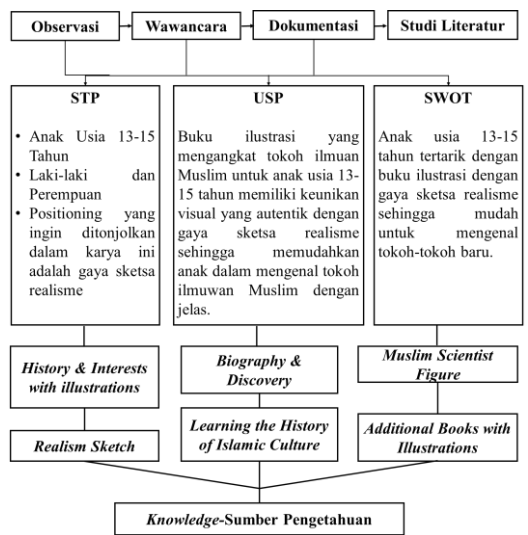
Observasi

Wawancara

Dokumentasi

Studi Literatur

STP

• Anak Usia 13-15 Tahun
• Laki-laki dan Perempuan
• Positioning yang ingin ditonjolkan dalam karya ini adalah gaya sketsa realisme

USP

Buku ilustrasi yang mengangkat tokoh ilmuan Muslim untuk anak usia 13-15 tahun memiliki keunikan visual yang autentik dengan gaya sketsa realisme sehingga memudahkan anak dalam mengenal tokoh ilmuwan Muslim dengan jelas.

SWOT

Anak usia 13-15 tahun tertarik dengan buku ilustrasi dengan gaya sketsa realisme sehingga mudah untuk mengenal tokoh-tokoh baru.

History & Interests with illustrations

Biography & Discovery

Muslim Scientist Figure

Realism Sketch

Learning the History of Islamic Culture

Additional Books with Illustrations

Knowledge-Sumber Pengetahuan